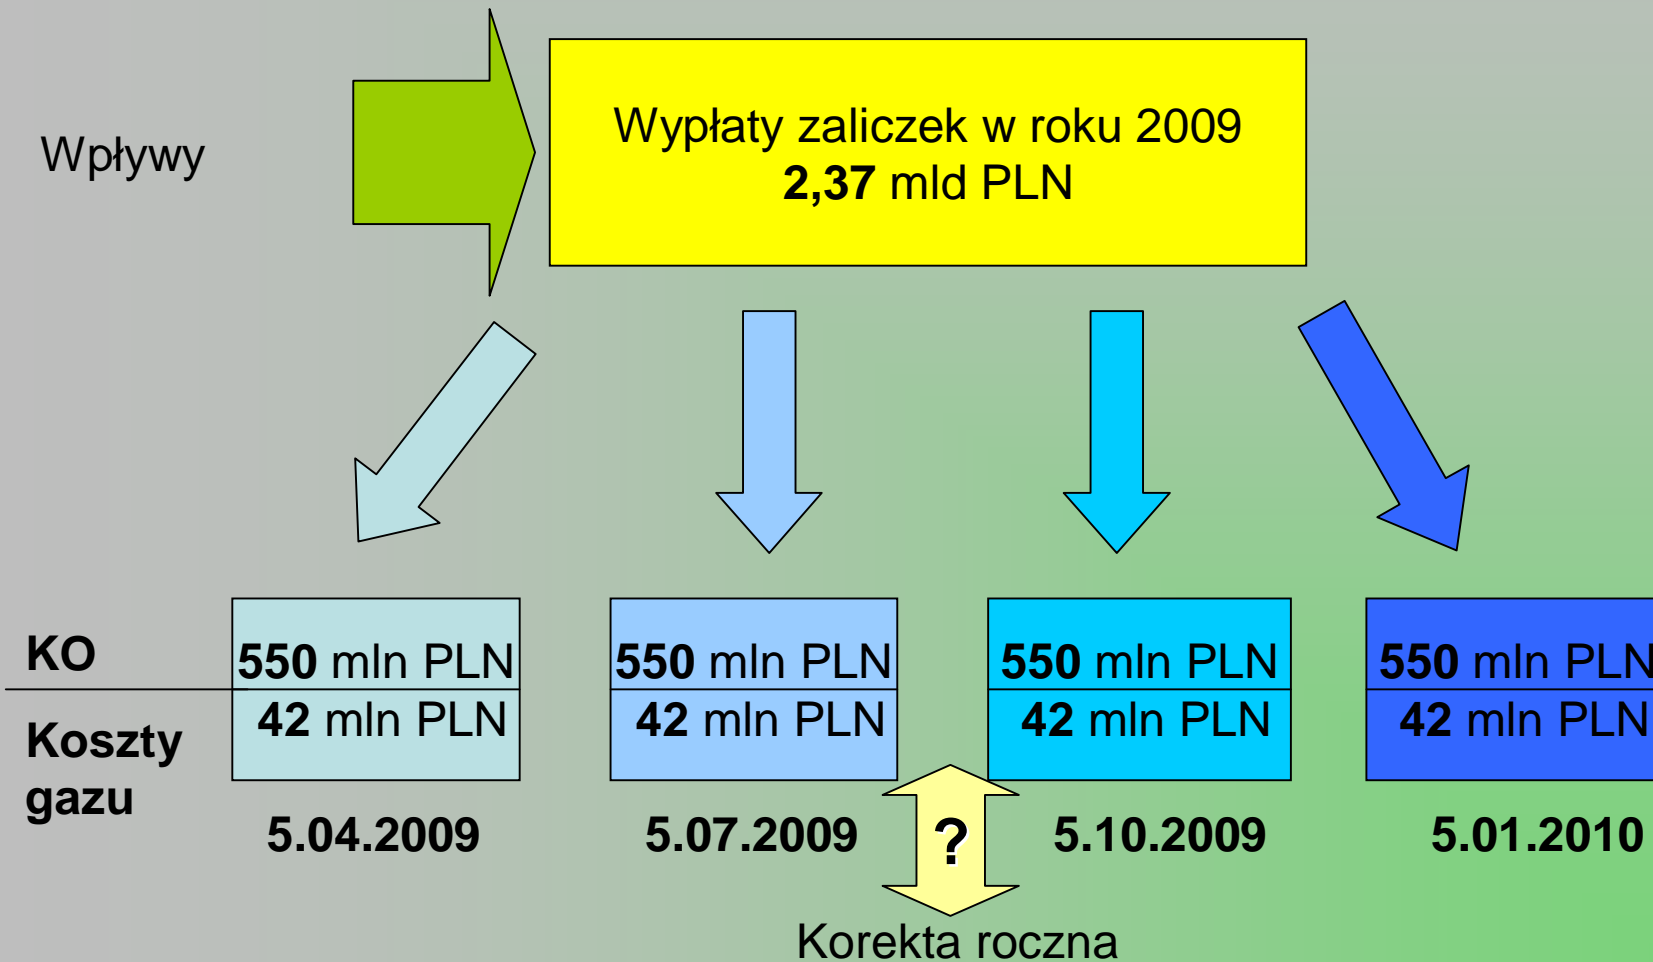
Wpływy

Wypłaty zaliczek w roku 2009
**2,37** mld PLN

KO

Koszty gazu

550 mln PLN
42 mln PLN
5.04.2009

550 mln PLN
42 mln PLN
5.07.2009

?

550 mln PLN
42 mln PLN
5.10.2009

550 mln PLN
42 mln PLN
5.01.2010

Korekta roczna